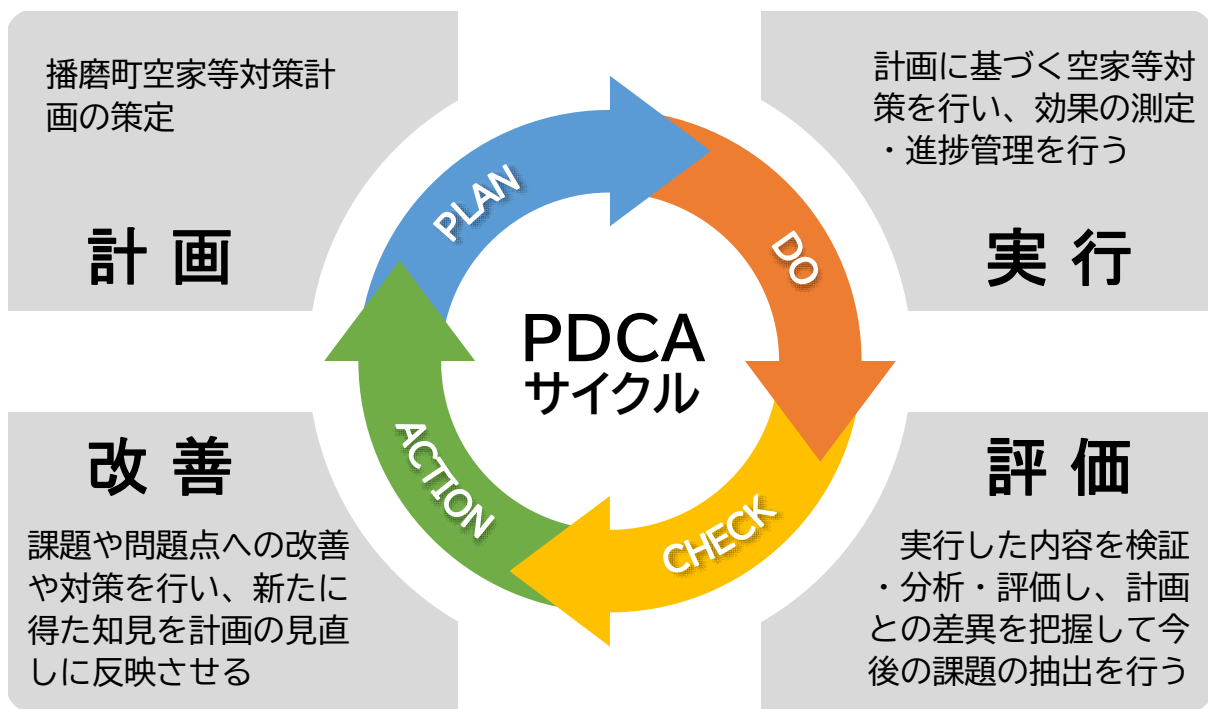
播磨町空家等対策計画の策定

計 画

計画に基づく空家等対策を行い、効果の測定・進捗管理を行う

実 行

PLAN

DO

PDCA
サイクル

ACTION

CHECK

改 善

課題や問題点への改善や対策を行い、新たに得た知見を計画の見直しに反映させる

評 価

実行した内容を検証・分析・評価し、計画との差異を把握して今後の課題の抽出を行う